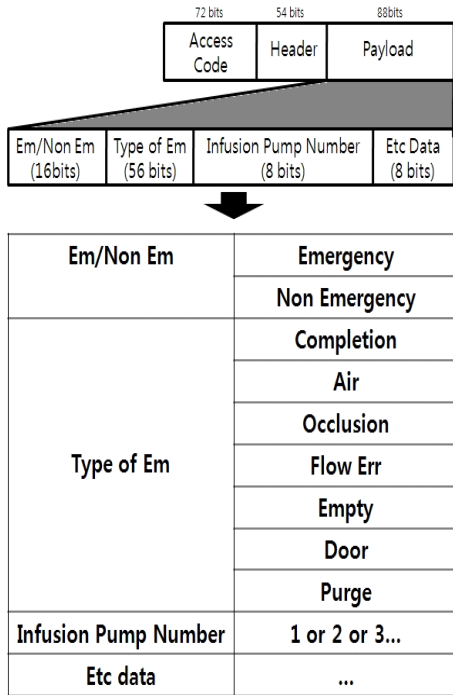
72 bits 54 bits 88bits

| Access Code | Header | Payload |
|---|---|---|

| Em/Non Em (16bits) | Type of Em (56 bits) | Infusion Pump Number (8 bits) | Etc Data (8 bits) |
|---|---|---|---|

| Em/Non Em | Emergency |
|---|---|
| | Non Emergency |
| Type of Em | Completion |
| | Air |
| | Occlusion |
| | Flow Err |
| | Empty |
| | Door |
| | Purge |
| Infusion Pump Number | 1 or 2 or 3... |
| Etc data | ... |